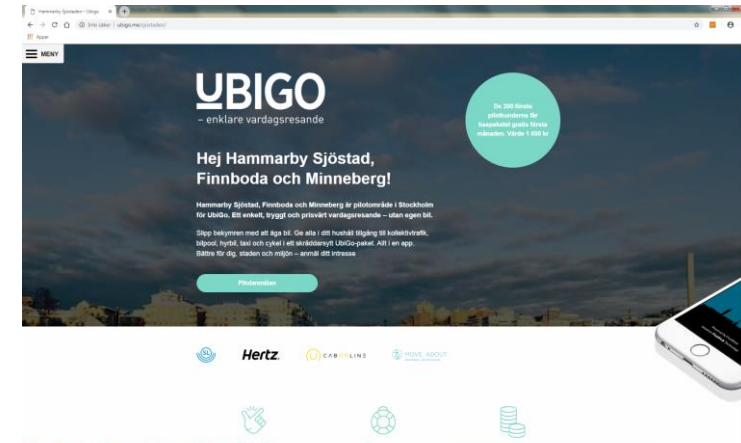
Hammarby Sjöstaden – Ubigo ×

Inte säker | ubigo.me/sjostaden/

Appar

MENY

UBIGO
– enklare vardagsresande

De 200 första pilotkunderna får baspaketet gratis första månaden. Värde 1 000 kr

Hej Hammarby Sjöstad, Finnboda och Minneberg!

Hammarby Sjöstad, Finnboda och Minneberg är pilotområde i Stockholm för UbiGo. Ett enkelt, tryggt och prisvärt vardagsresande – utan egen bil.

Slipp bekymren med att äga bil. Ge alla i ditt hushåll tillgång till kollektivtrafik, bilpool, hyrbil, taxi och cykel i ett skräddarsytt UbiGo-paket. Allt i en app. Bättre för dig, staden och miljön – anmäl ditt intresse

Pilotanmälan

SL

Hertz

CABONLINE

MOVE ABOUT